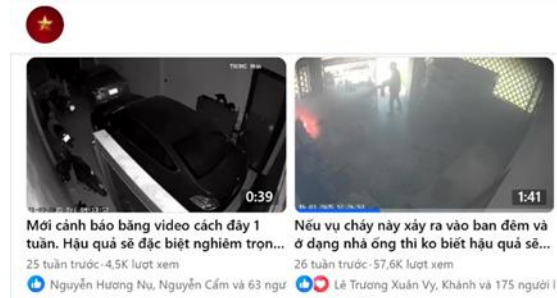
0:39

Mới cảnh báo băng video cách đây 1 tuần. Hậu quả sẽ đặc biệt nghiêm trọn...

25 tuần trước · 4,5K lượt xem

Nguyễn Hương Nu, Nguyễn Cẩm và 63 ngư

1:41

Nếu vụ cháy này xảy ra vào ban đêm và ở dạng nhà ống thì ko biết hậu quả sẽ...

26 tuần trước · 57,6K lượt xem

Lê Trương Xuân Vy, Khánh và 175 người k